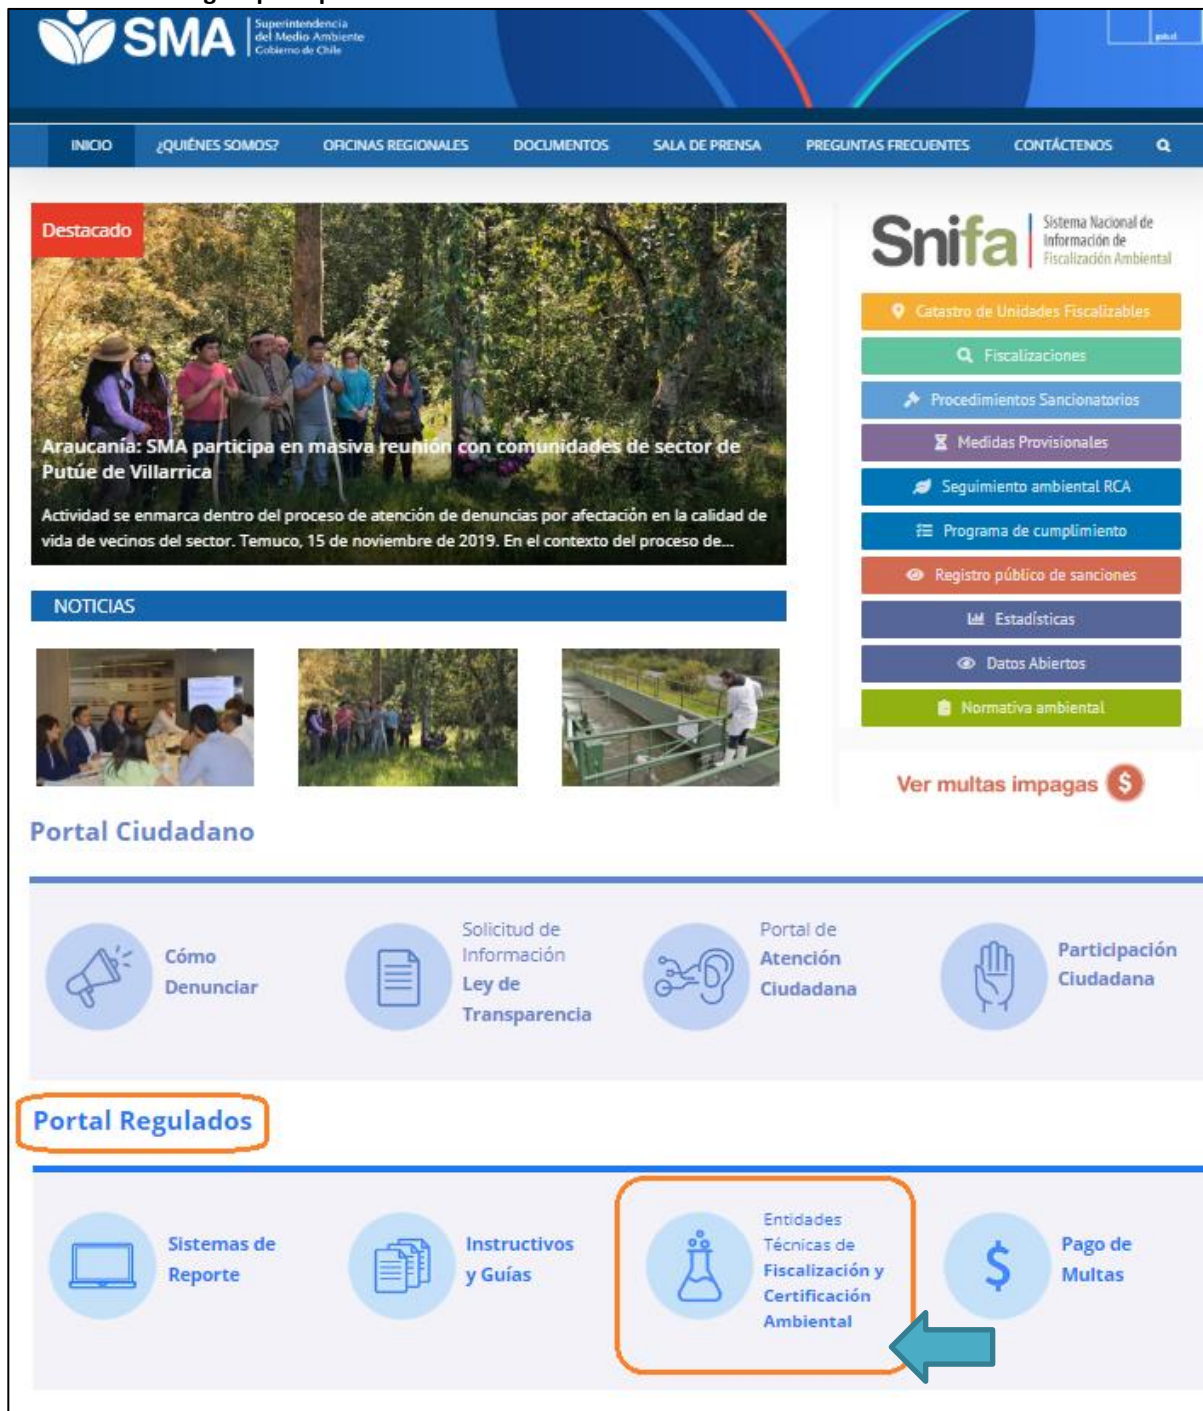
SMA Superintendencia del Medio Ambiente Gobierno de Chile

INICIO ¿QUIÉNES SOMOS? OFICINAS REGIONALES DOCUMENTOS SALA DE PRENSA PREGUNTAS FRECUENTES CONTÁCTENOS

Destacado

Araucanía: SMA participa en masiva reunión con comunidades de sector de Putúe de Villarrica

Actividad se enmarca dentro del proceso de atención de denuncias por afectación en la calidad de vida de vecinos del sector. Temuco, 15 de noviembre de 2019. En el contexto del proceso de...

NOTICIAS

Snifa Sistema Nacional de Información de Fiscalización Ambiental

Catastro de Unidades Fiscalizables
Fiscalizaciones
Procedimientos Sancionatorios
Medidas Provisionales
Seguimiento ambiental RCA
Programa de cumplimiento
Registro público de sanciones
Estadísticas
Datos Abiertos
Normativa ambiental

Ver multas impagas $

Portal Ciudadano

Cómo Denunciar

Solicitud de Información Ley de Transparencia

Portal de Atención Ciudadana

Participación Ciudadana

Portal Regulados

Sistemas de Reporte

Instructivos y Guías

Entidades Técnicas de Fiscalización y Certificación Ambiental

Pago de Multas